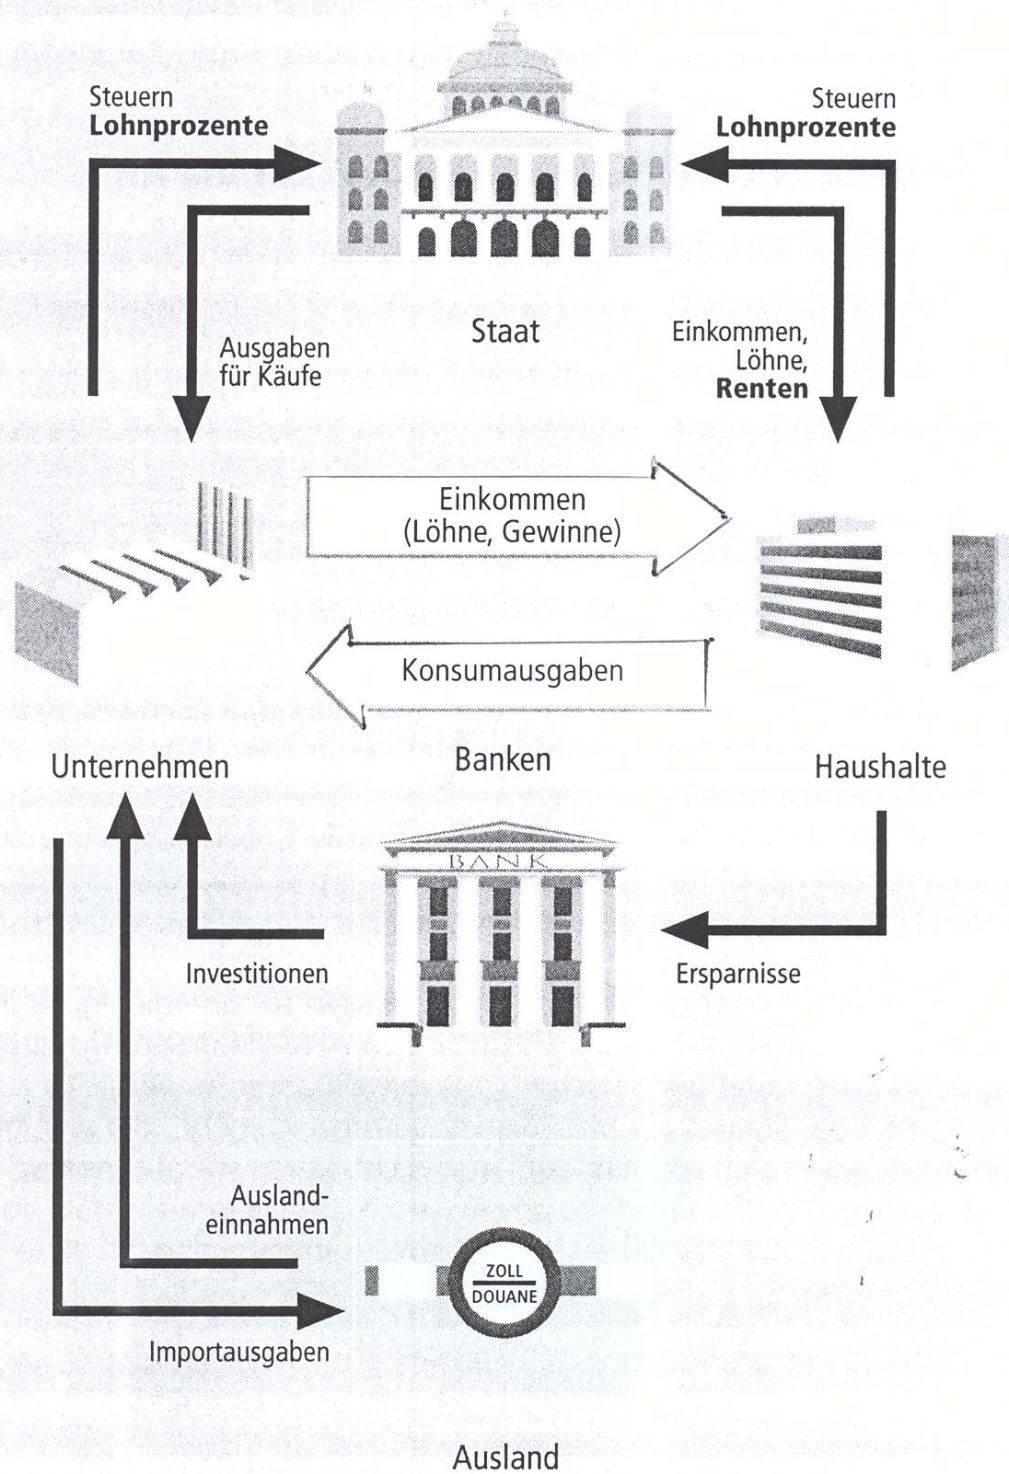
Steuern
**Lohnprozente**

Steuern
**Lohnprozente**

Staat

Ausgaben für Käufe

Einkommen, Löhne, **Renten**

Einkommen (Löhne, Gewinne)

Konsumausgaben

Unternehmen

Banken

Haushalte

BANK

Investitionen

Ersparnisse

Ausland-einnahmen

ZOLL
DOUANE

Importausgaben

Ausland